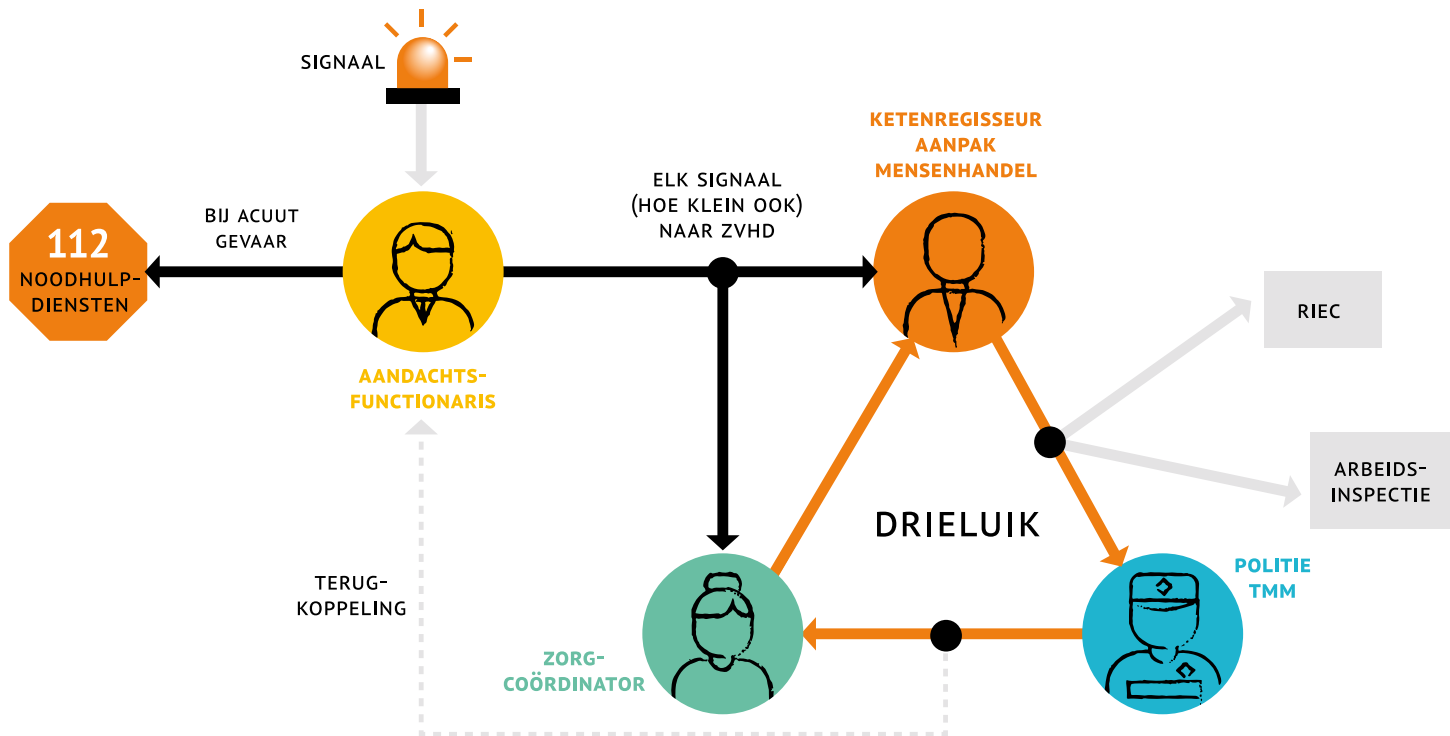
SIGNAAL

112
NOODHULPDIENSTEN

BIJ ACUUT GEVAAR

AANDACHTSFUNCTIONARIS

ELK SIGNAAL (HOE KLEIN OOK) NAAR ZVHD

KETENREGISSEUR AANPAK MENSENHANDEL

RIEC

ARBEIDSINSPECTIE

DRIELUIK

TERUGKOPPELING

ZORGCOÖRDINATOR

POLITIE TMM